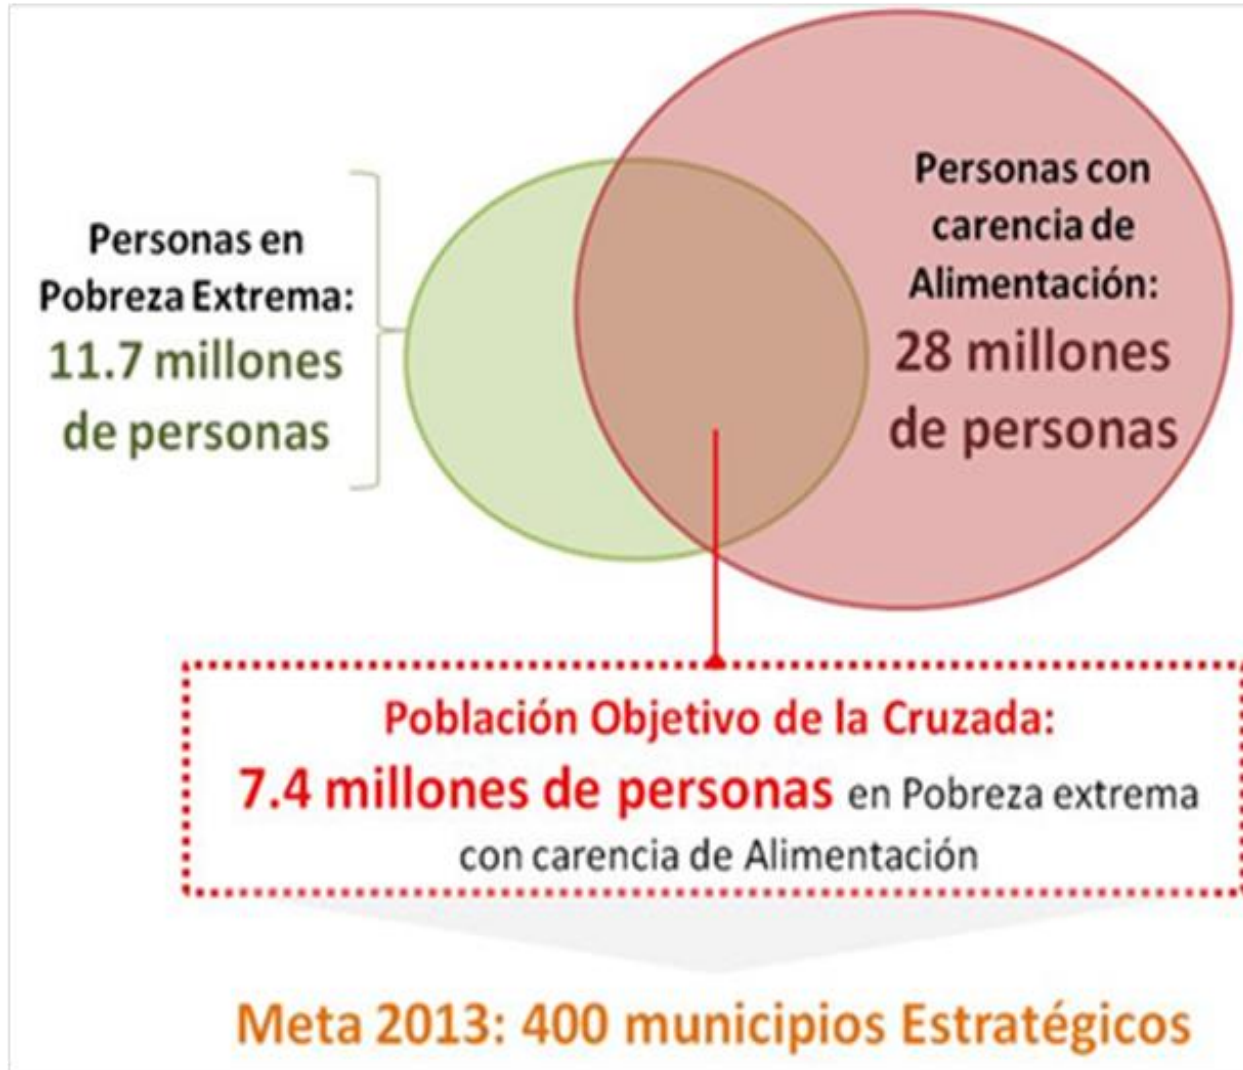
Personas en Pobreza Extrema:
11.7 millones de personas

Personas con carencia de Alimentación:
28 millones de personas

Población Objetivo de la Cruzada:
7.4 millones de personas en Pobreza extrema con carencia de Alimentación

Meta 2013: 400 municipios Estratégicos